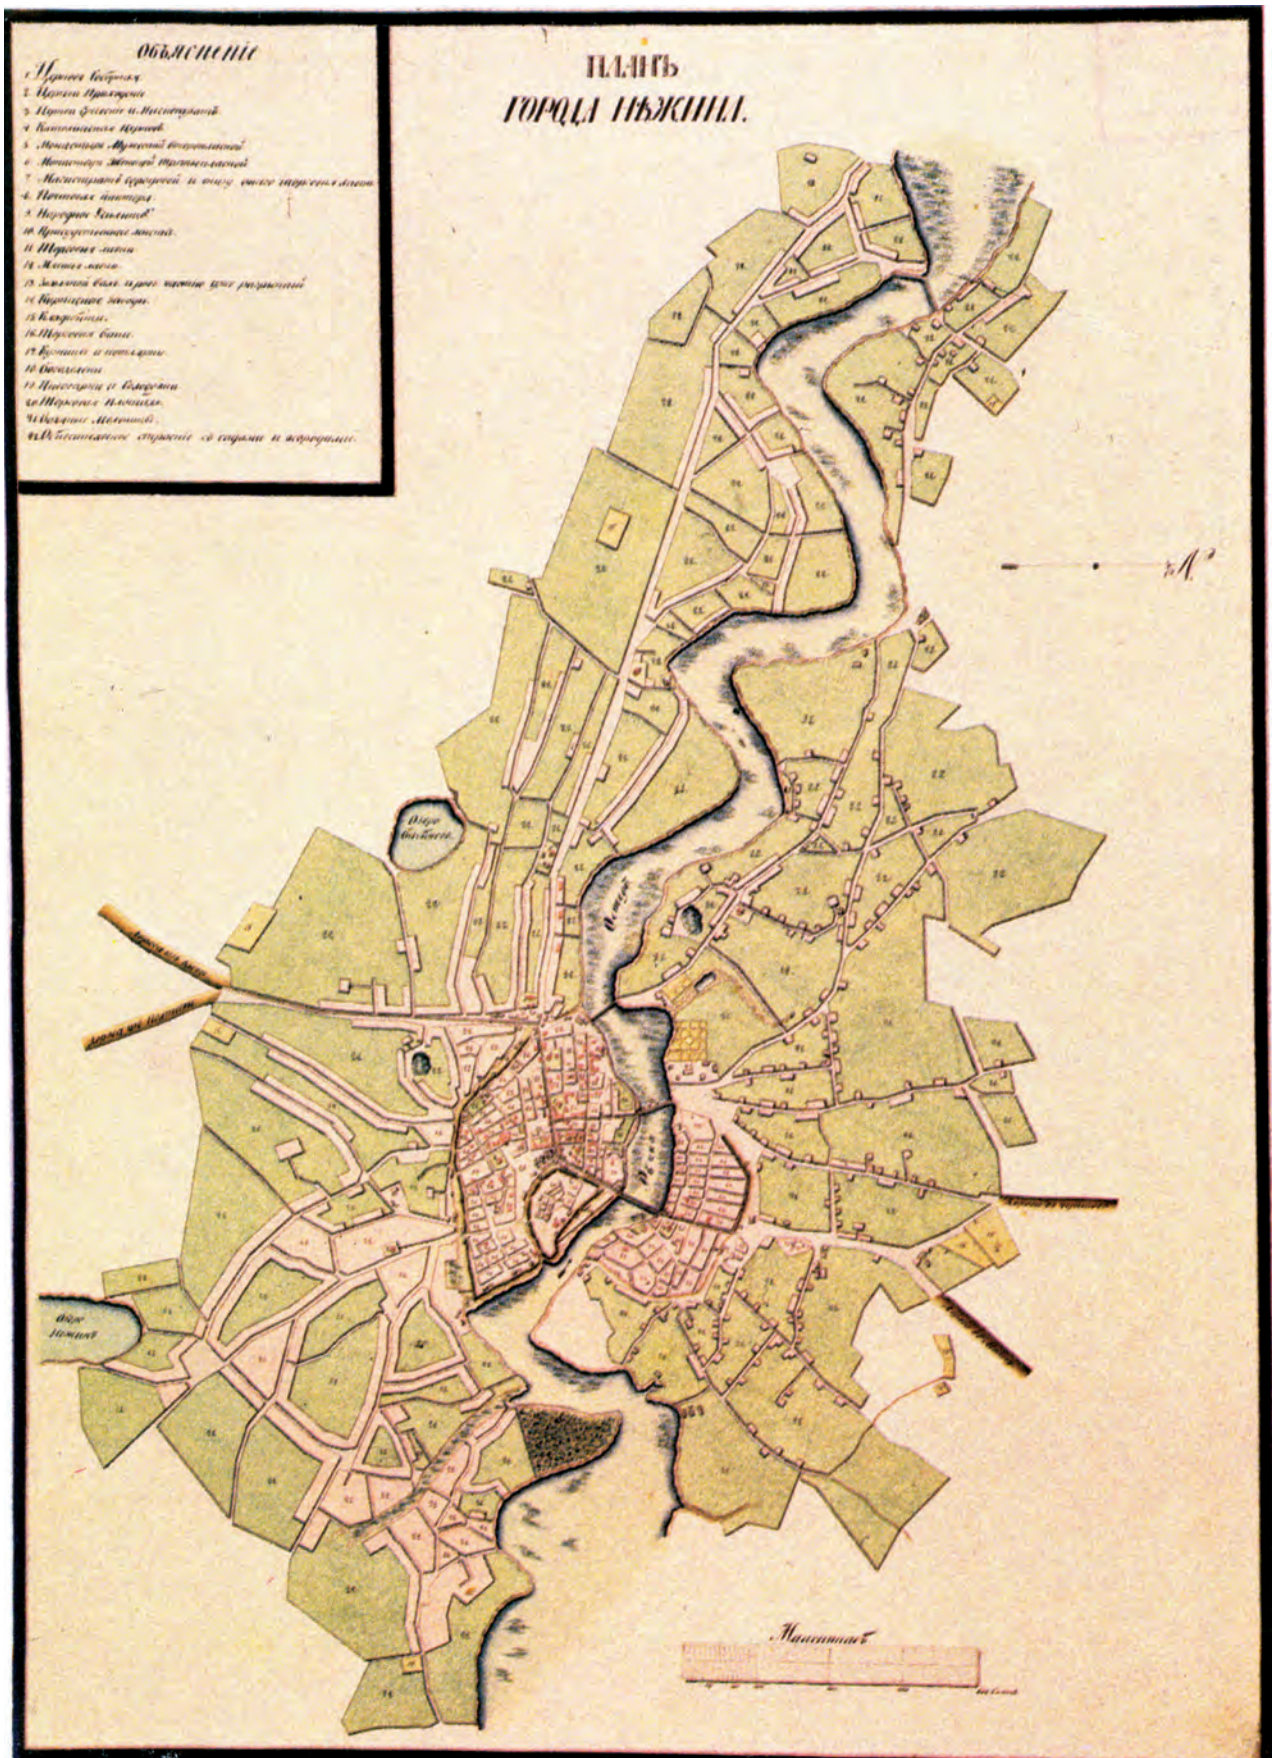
ОБЪЯСНЕНІЕ
1 Церковь Соборная
2 Церкви Приходскія
3 Церкви Греческія и Ніс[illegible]
4 Католическая церковь
5 Монастырь Мужской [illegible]
6 Монастырь Женскій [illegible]
7 Магистратъ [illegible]
8 Почтовая контора
9 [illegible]
10 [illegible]
11 Торговые лавки
12 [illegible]
13 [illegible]
14 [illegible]
15 Кладбища
16 Торговыя бани
17 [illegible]
18 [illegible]
19 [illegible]
20 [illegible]
21 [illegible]
22 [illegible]

ПЛАНЪ
ГОРОДА НѢЖИНА.

Озеро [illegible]
Озеро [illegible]
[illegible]
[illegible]

Масштабъ